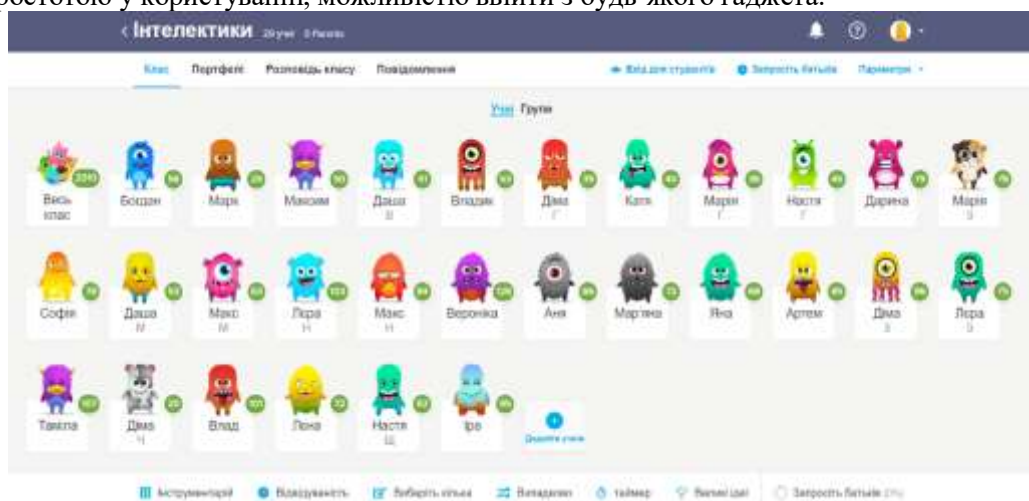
простотою у користуванні, можливістю вийти з будь-якого гаджета.

‹ Інтелектики 29 учні 0 Parents

Клас Портфоліо Розповідь класу Повідомлення

Вхід для студентів Запросіть батьків Параметри

Учні Групи

2310 Весь клас
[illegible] Богдан
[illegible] Марк
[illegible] Максим
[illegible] Даша В
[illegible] Владик
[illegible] Діма Г
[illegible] Катя
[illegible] Марія Г
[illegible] Настя Г
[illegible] Дарина
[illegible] Марія Б

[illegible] Софія
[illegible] Даша М
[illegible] Макс М
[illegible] Лєра Н
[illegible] Макс Н
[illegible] Вероніка
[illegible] Аня
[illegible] Мар'яна
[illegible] Яна
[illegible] Артем
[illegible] Діма З
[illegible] Лєра Б

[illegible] Таміла
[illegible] Діма Ч
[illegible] Влад
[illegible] Люка
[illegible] Настя Щ
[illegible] Іра
Додайте учнів

Інструменти Відвідуваність Виберіть кілька Випадково Таймер Великі ідеї Запросіть батьків